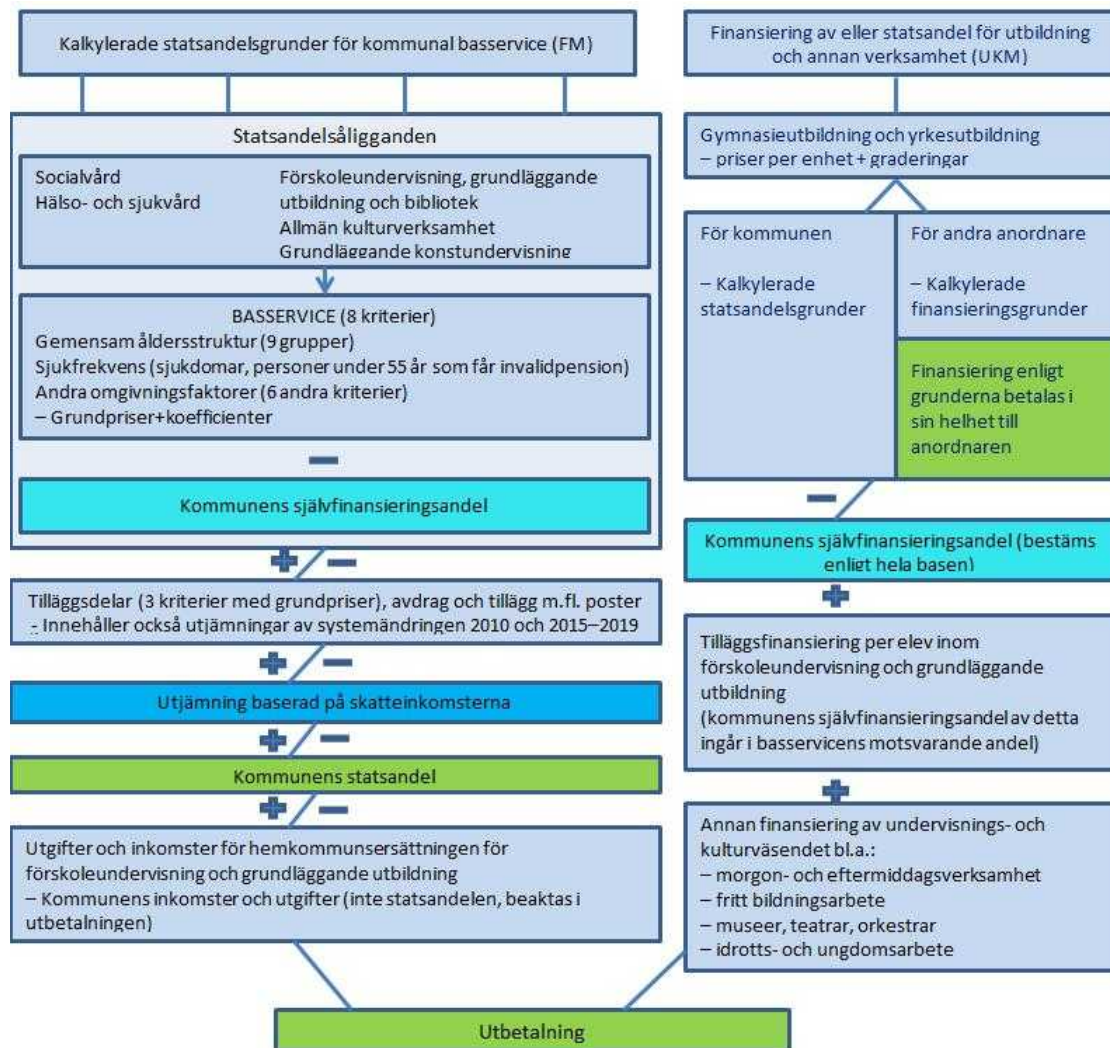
Kalkylerade statsandelsgrunder för kommunal basservice (FM)

Statsandelsåligganden

Socialvård
Hälso- och sjukvård

Förskoleundervisning, grundläggande utbildning och bibliotek
Allmän kulturverksamhet
Grundläggande konstundervisning

BASSERVICE (8 kriterier)
Gemensam åldersstruktur (9 grupper)
Sjukfrekvens (sjukdomar, personer under 55 år som får invalidpension)
Andra omgivningsfaktorer (6 andra kriterier)
– Grundpriser+koefficienter

–

Kommunens självfinansieringsandel

+ / –

Tilläggsdelar (3 kriterier med grundpriser), avdrag och tillägg m.fl. poster
- Innehåller också utjämningar av systemändringen 2010 och 2015–2019

+ / –

Utjämning baserad på skatteinkomsterna

+ / –

Kommunens statsandel

+ / –

Utgifter och inkomster för hemkommunsersättningen för förskoleundervisning och grundläggande utbildning
– Kommunens inkomster och utgifter (inte statsandelen, beaktas i utbetalningen)

Finansiering av eller statsandel för utbildning och annan verksamhet (UKM)

Gymnasieutbildning och yrkesutbildning
– priser per enhet + graderingar

För kommunen

– Kalkylerade statsandelsgrunder

För andra anordnare

– Kalkylerade finansieringsgrunder

Finansiering enligt grunderna betalas i sin helhet till anordnaren

–

Kommunens självfinansieringsandel (bestäms enligt hela basen)

+

Tilläggsfinansiering per elev inom förskoleundervisning och grundläggande utbildning
(kommunens självfinansieringsandel av detta ingår i basservicens motsvarande andel)

+

Annan finansiering av undervisnings- och kulturväsendet bl.a.:
– morgon- och eftermiddagsverksamhet
– fritt bildningsarbete
– museer, teatrar, orkestrar
– idrotts- och ungdomsarbete

Utbetalning